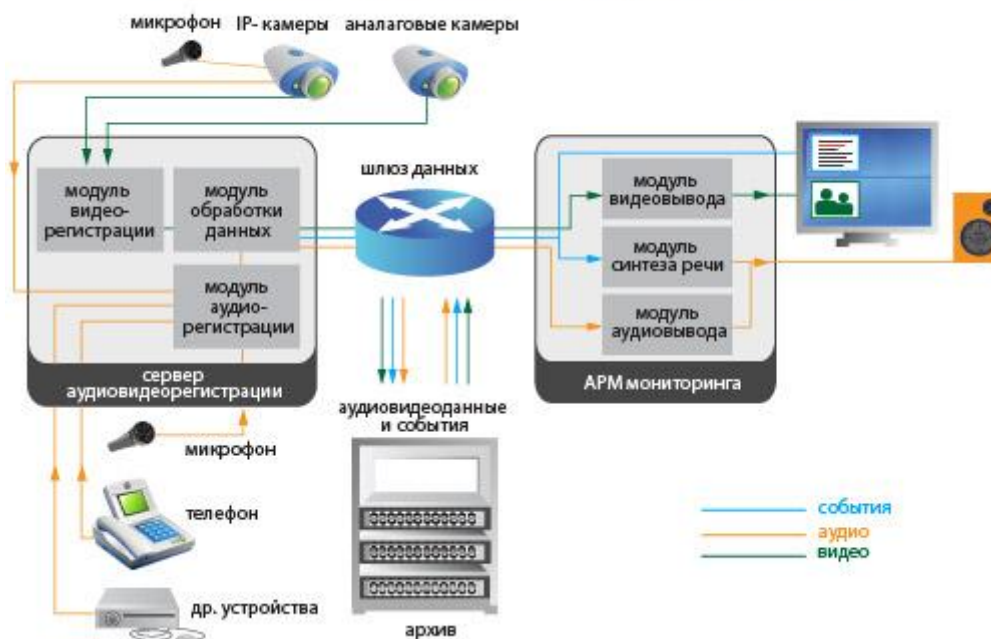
микрофон IP- камеры аналаговые камеры

модуль видеорегистрации

модуль обработки данных

модуль аудиорегистрации

сервер аудиовидеорегистрации

шлюз данных

аудиовидеоданные и события

архив

модуль видеовывода

модуль синтеза речи

модуль аудиовывода

АРМ мониторинга

микрофон

телефон

др. устройства

события
аудио
видео